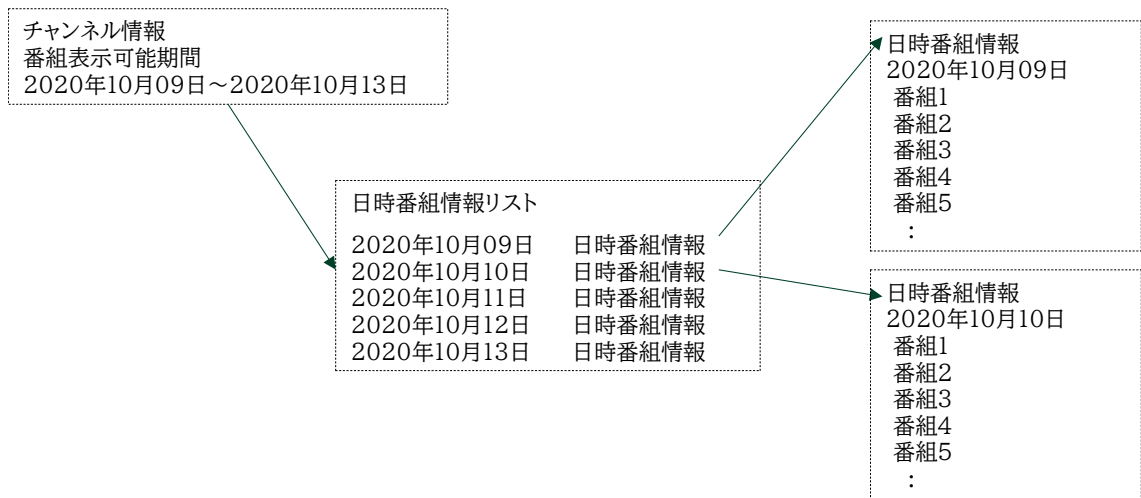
チャンネル情報
番組表示可能期間
2020年10月09日～2020年10月13日

日時番組情報リスト

| | |
|---|---|
| 2020年10月09日 | 日時番組情報 |
| 2020年10月10日 | 日時番組情報 |
| 2020年10月11日 | 日時番組情報 |
| 2020年10月12日 | 日時番組情報 |
| 2020年10月13日 | 日時番組情報 |

日時番組情報
2020年10月09日
番組1
番組2
番組3
番組4
番組5
：

日時番組情報
2020年10月10日
番組1
番組2
番組3
番組4
番組5
：